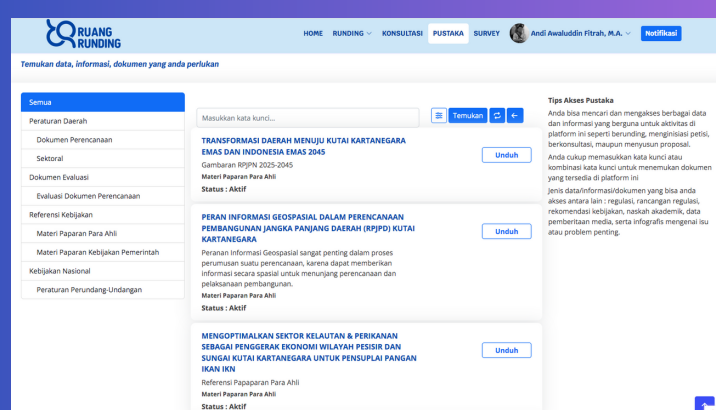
RUANG RUNDING

HOME RUNDING KONSULTASI PUSTAKA SURVEY Andi Awaluddin Fitrah, M.A. Notifikasi

Temukan data, informasi, dokumen yang anda perlukan

Semua
Peraturan Daerah
Dokumen Perencanaan
Sektoral
Dokumen Evaluasi
Evaluasi Dokumen Perencanaan
Referensi Kebijakan
Materi Paparan Para Ahli
Materi Paparan Kebijakan Pemerintah
Kebijakan Nasional
Peraturan Perundang-Undangan

Masukkan kata kunci...

Temukan

TRANSFORMASI DAERAH MENUJU KUTAI KARTANEGARA EMAS DAN INDONESIA EMAS 2045
Gambaran RPJPN 2025-2045
Materi Paparan Para Ahli
Status : Aktif
Unduh

PERAN INFORMASI GEOSPASIAL DALAM PERENCANAAN PEMBANGUNAN JANGKA PANJANG DAERAH (RPJPD) KUTAI KARTANEGARA
Peranan Informasi Geospasial sangat penting dalam proses perumusan suatu perencanaan, karena dapat memberikan informasi secara spasial untuk menunjang perencanaan dan pelaksanaan pembangunan.
Materi Paparan Para Ahli
Status : Aktif
Unduh

MENGOPTIMALKAN SEKTOR KELAUTAN & PERIKANAN SEBAGAI PENGGERAK EKONOMI WILAYAH PESISIR DAN SUNGAI KUTAI KARTANEGARA UNTUK PENSUPLAI PANGAN IKAN IKN
Referensi Papaparan Para Ahli
Materi Paparan Para Ahli
Status : Aktif
Unduh

Tips Akses Pustaka
Anda bisa mencari dan mengakses berbagai data dan informasi yang berguna untuk aktivitas di platform ini seperti berunding, menginisiasi petisi, berkonsultasi, maupun menyusun proposal.
Anda cukup memasukkan kata kunci atau kombinasi kata kunci untuk menemukan dokumen yang tersedia di platform ini
Jenis data/informasi/dokumen yang bisa anda akses antara lain : regulasi, rancangan regulasi, rekomendasi kebijakan, naskah akademik, data pemberitaan media, serta infografis mengenai isu atau problem penting.